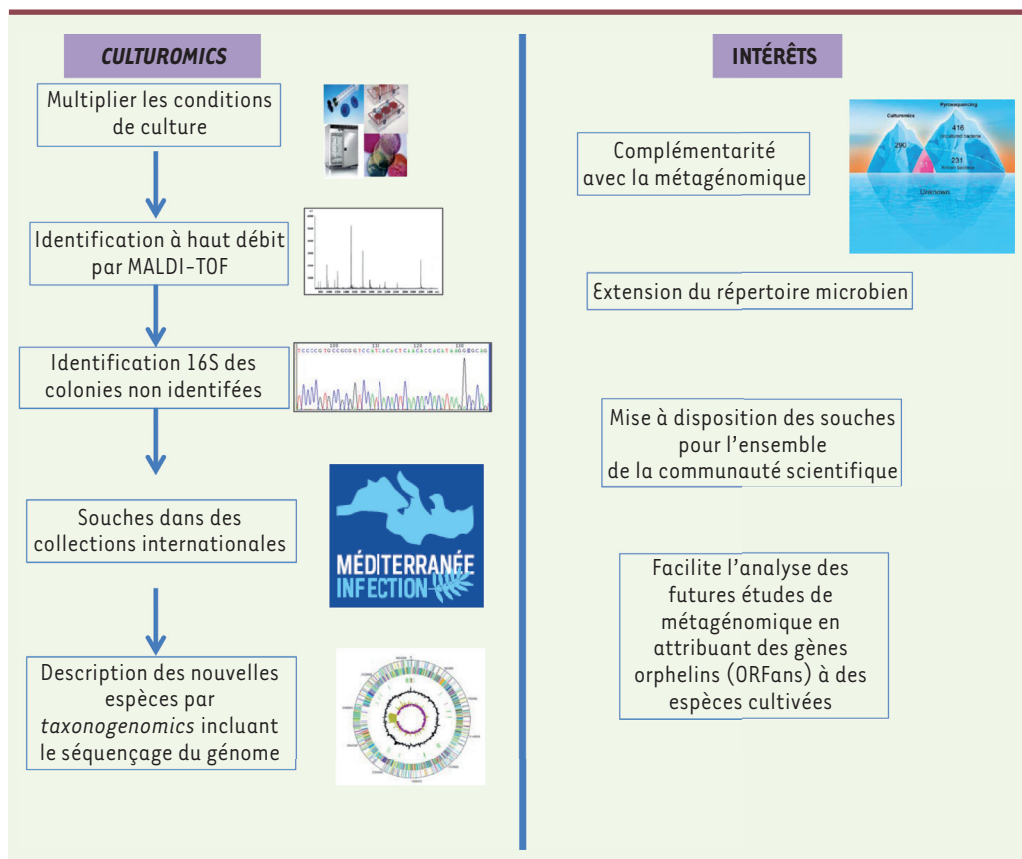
*CULTUROMICS*

Multiplier les conditions de culture

Identification à haut débit par MALDI-TOF

Identification 16S des colonies non identifées

Souches dans des collections internationales

MÉDITERRANÉE INFECTION

Description des nouvelles espèces par *taxonogenomics* incluant le séquençage du génome

INTÉRÊTS

Culturomics

Pyrosequencing

290

416

231

Unknown

Complémentarité avec la métagénomique

Extension du répertoire microbien

Mise à disposition des souches pour l'ensemble de la communauté scientifique

Facilite l'analyse des futures études de métagénomique en attribuant des gènes orphelins (ORFans) à des espèces cultivées